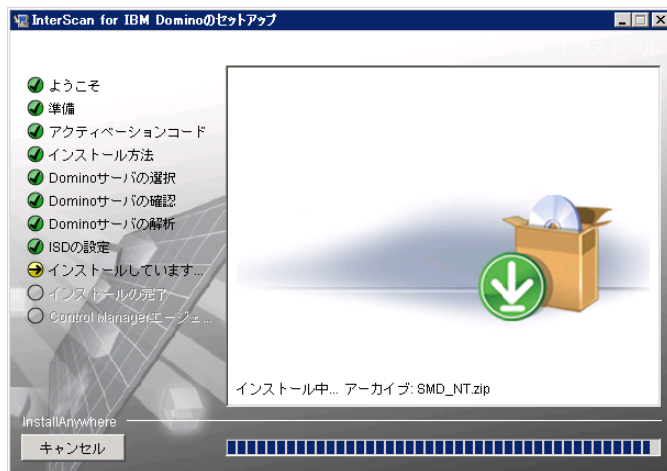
InterScan for IBM Dominoのセットアップ

インストール

ようこそ
準備
アクティベーションコード
インストール方法
Dominoサーバの選択
Dominoサーバの確認
Dominoサーバの解析
ISDの設定
インストールしています...
インストールの完了
Control Managerエージェ...

インストール中... アーカイブ: SMD_NT.zip

InstallAnywhere
キャンセル